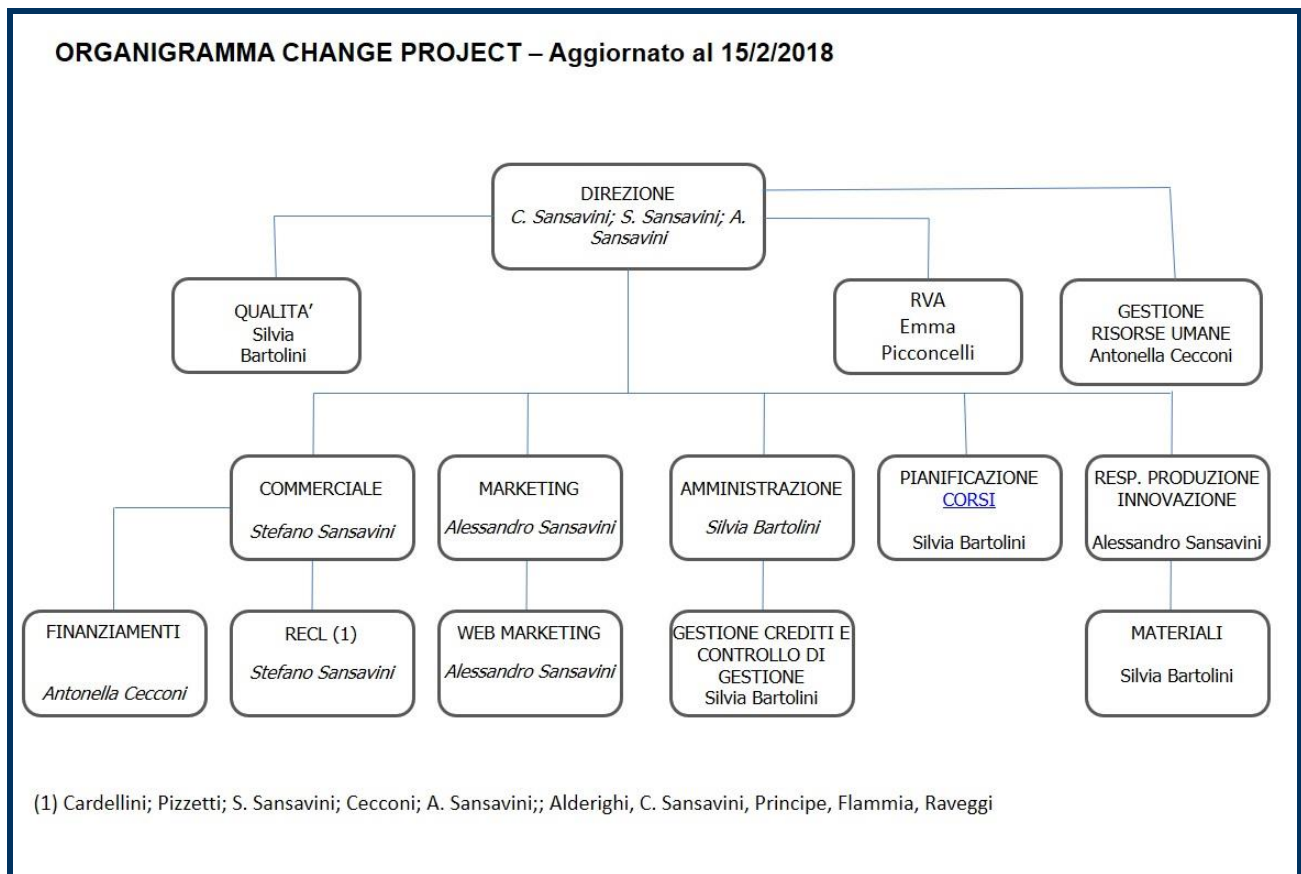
ORGANIGRAMMA CHANGE PROJECT – Aggiornato al 15/2/2018

DIREZIONE
C. Sansavini; S. Sansavini; A. Sansavini

QUALITA'
Silvia Bartolini

RVA
Emma Picconcelli

GESTIONE RISORSE UMANE
Antonella Cecconi

COMMERCIALE
Stefano Sansavini

MARKETING
Alessandro Sansavini

AMMINISTRAZIONE
Silvia Bartolini

PIANIFICAZIONE CORSI
Silvia Bartolini

RESP. PRODUZIONE INNOVAZIONE
Alessandro Sansavini

FINANZIAMENTI
Antonella Cecconi

RECL (1)
Stefano Sansavini

WEB MARKETING
Alessandro Sansavini

GESTIONE CREDITI E CONTROLLO DI GESTIONE
Silvia Bartolini

MATERIALI
Silvia Bartolini

(1) Cardellini; Pizzetti; S. Sansavini; Cecconi; A. Sansavini;; Alderighi, C. Sansavini, Principe, Flammia, Raveggi